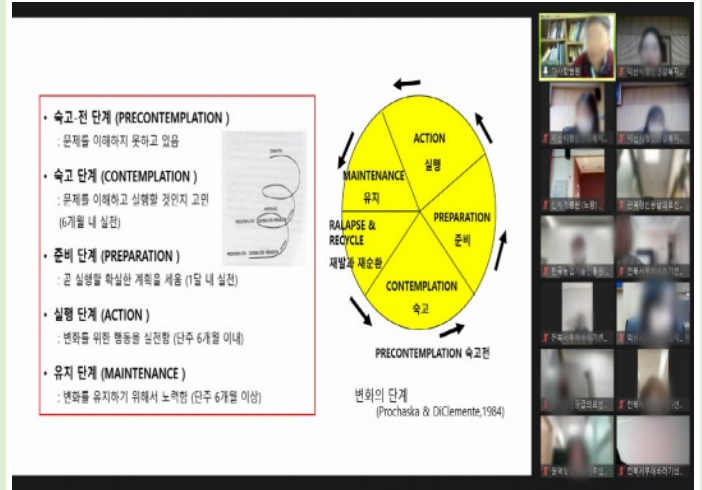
• 숙고 전 단계 (PRECONTEMPLATION )
: 문제를 이해하지 못하고 있음

• 숙고 단계 (CONTEMPLATION )
: 문제를 이해하고 실행할 것인지 고민 (6개월 내 실천)

• 준비 단계 (PREPARATION )
: 곧 실행할 확실한 계획을 세움 (1달 내 실천)

• 실행 단계 (ACTION )
: 변화를 위한 행동을 실천함 (단주 6개월 이내)

• 유지 단계 (MAINTENANCE )
: 변화를 유지하기 위해서 노력함 (단주 6개월 이상)

ACTION
실행

MAINTENANCE
유지

PREPARATION
준비

RALAPSE & RECYCLE
재발과 재순환

CONTEMPLATION
숙고

PRECONTEMPLATION 숙고전

변화의 단계
(Prochaska & DiClemente,1984)